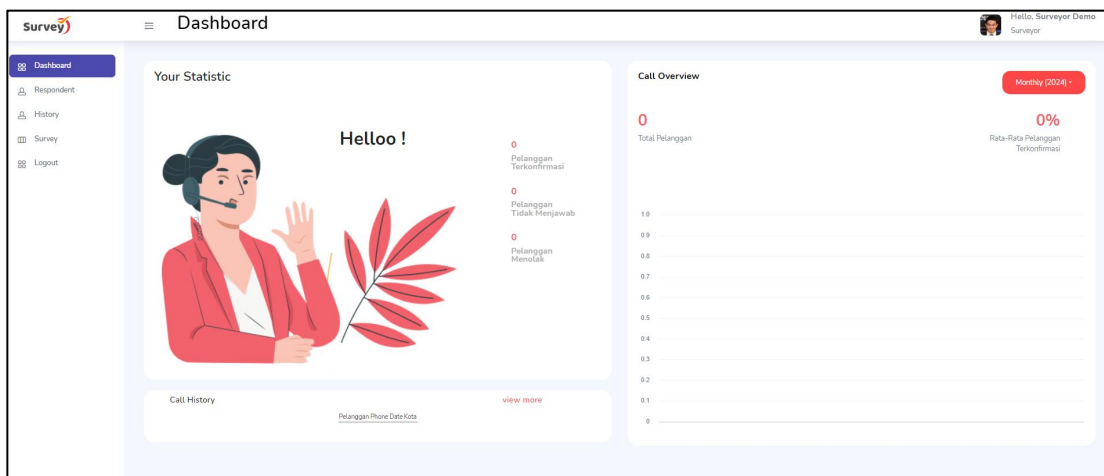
Survey

Dashboard

Hello, Surveyor Demo
Surveyor

Dashboard
Respondent
History
Survey
Logout

Your Statistic

Helloo !

0
Pelanggan Terkonfirmasi

0
Pelanggan Tidak Menjawab

0
Pelanggan Menolak

Call History

view more

Pelanggan Phone Date Kota

Call Overview

Monthly (2024)

0
Total Pelanggan

0%
Rata-Rata Pelanggan Terkonfirmasi

1.0
0.9
0.8
0.7
0.6
0.5
0.4
0.3
0.2
0.1
0